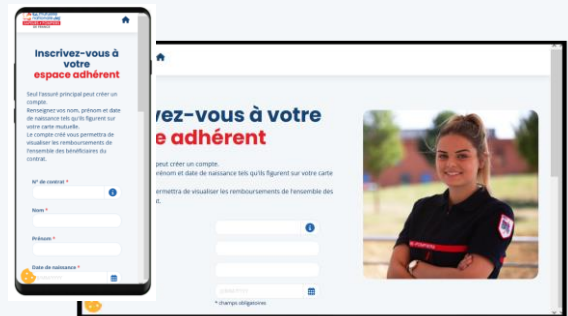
Inscrivez-vous à votre espace adhérent

Seul l'assuré principal peut créer un compte.
Renseignez vos nom, prénom et date de naissance tels qu'ils figurent sur votre carte mutuelle.
Le compte créé vous permettra de visualiser les remboursements de l'ensemble des bénéficiaires du contrat.

N° de contrat *

Nom *

Prénom *

Date de naissance *

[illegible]vez-vous à votre
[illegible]e adhérent

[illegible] peut créer un compte.
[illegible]rénom et date de naissance tels qu'ils figurent sur votre carte

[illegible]ermettra de visualiser les remboursements de l'ensemble des
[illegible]t.

* champs obligatoires